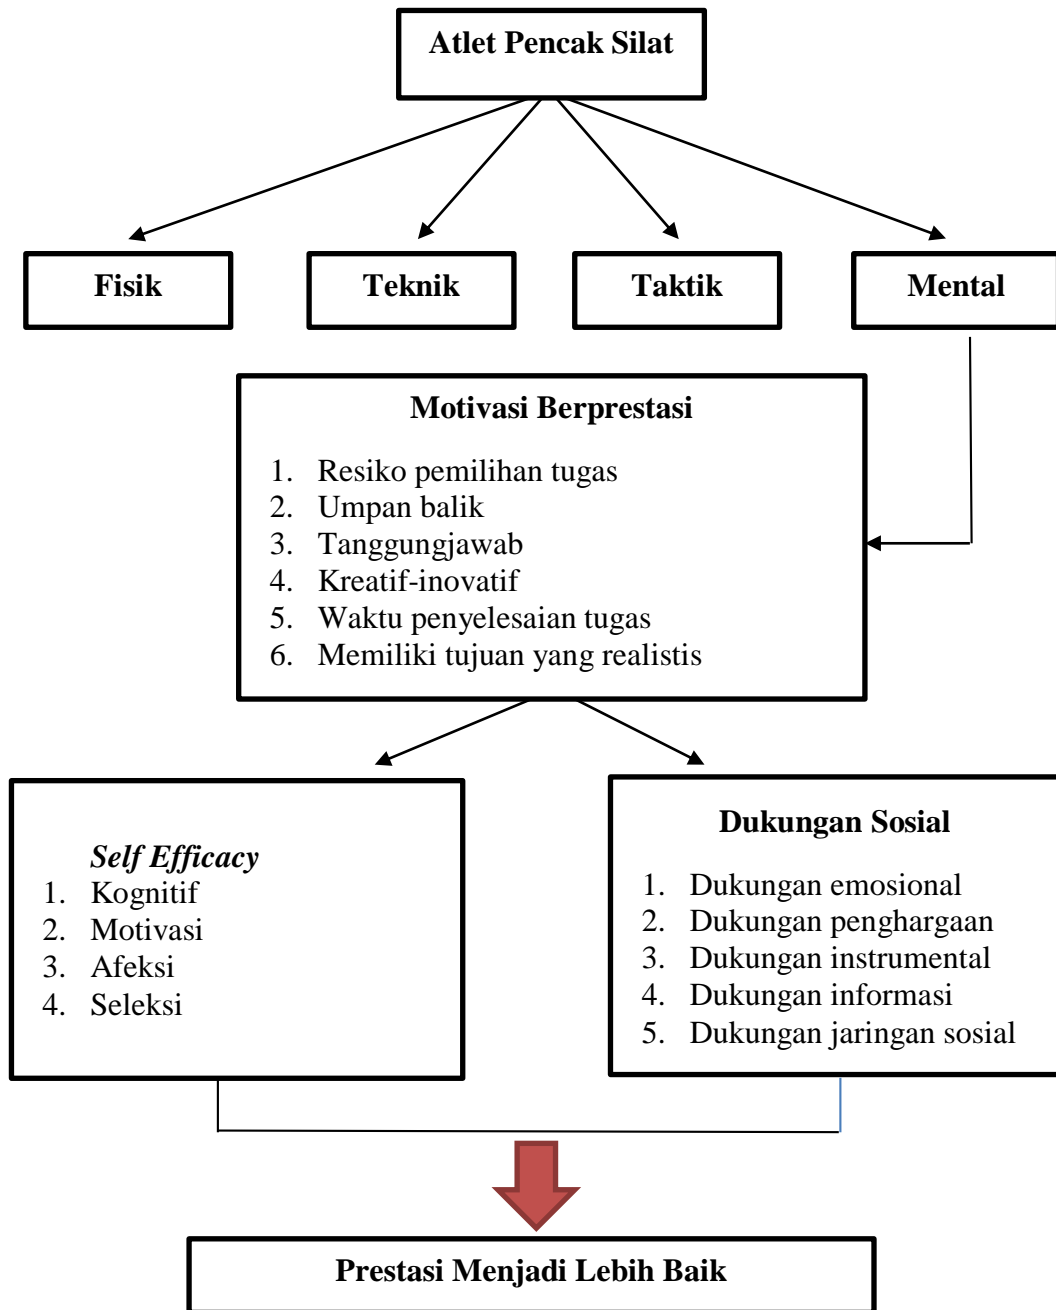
Atlet Pencak Silat

Fisik

Teknik

Taktik

Mental

Motivasi Berprestasi

1. Resiko pemilihan tugas
2. Umpan balik
3. Tanggungjawab
4. Kreatif-inovatif
5. Waktu penyelesaian tugas
6. Memiliki tujuan yang realistis

*Self Efficacy*
1. Kognitif
2. Motivasi
3. Afeksi
4. Seleksi

Dukungan Sosial

1. Dukungan emosional
2. Dukungan penghargaan
3. Dukungan instrumental
4. Dukungan informasi
5. Dukungan jaringan sosial

Prestasi Menjadi Lebih Baik